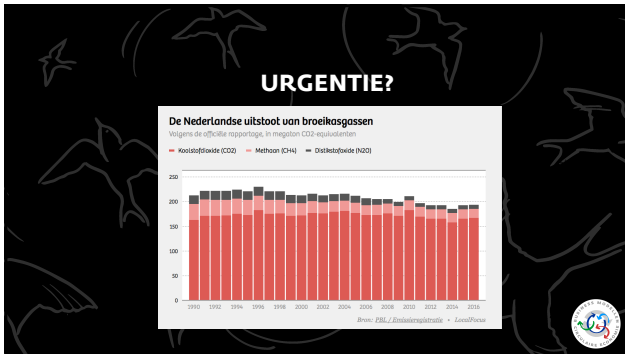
URGENTIE?

De Nederlandse uitstoot van broeikasgassen

Volgens de officiële rapportage, in megaton CO2-equivalenten

Koolstofdioxide (CO2) Methaan (CH4) Distikstofoxide (N2O)

250
200
150
100
50
0

1990 1992 1994 1996 1998 2000 2002 2004 2006 2008 2010 2012 2014 2016

Bron: PBL / Emissieregistratie • LocalFocus